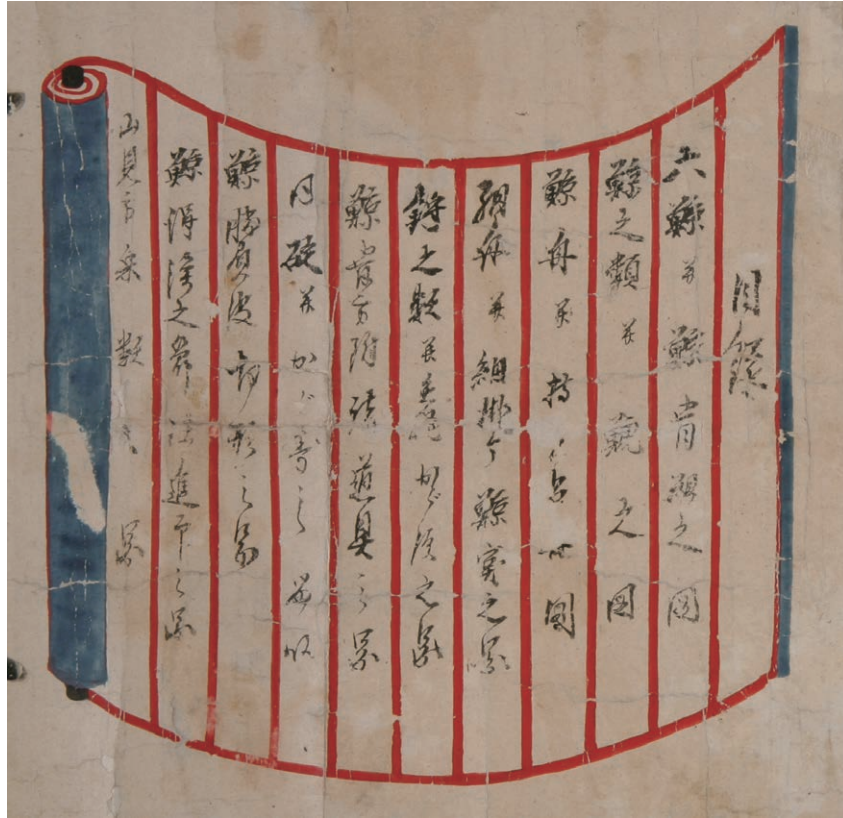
目録

六韜　并　韜肯擧之圖

韜之類　并　甕之圖

韜舟　并　扮（？）之圖

猶舟　并　細掛ケ韜實之図

鋒之數　并　先ゟ切ル段之図

韜肯ゟ附法　並具之図

旦陵　并　打方寄之弟卯

韜勝負　并　敷之圖

韜拵之具　陣進（？）之図

以見下知　數之　図